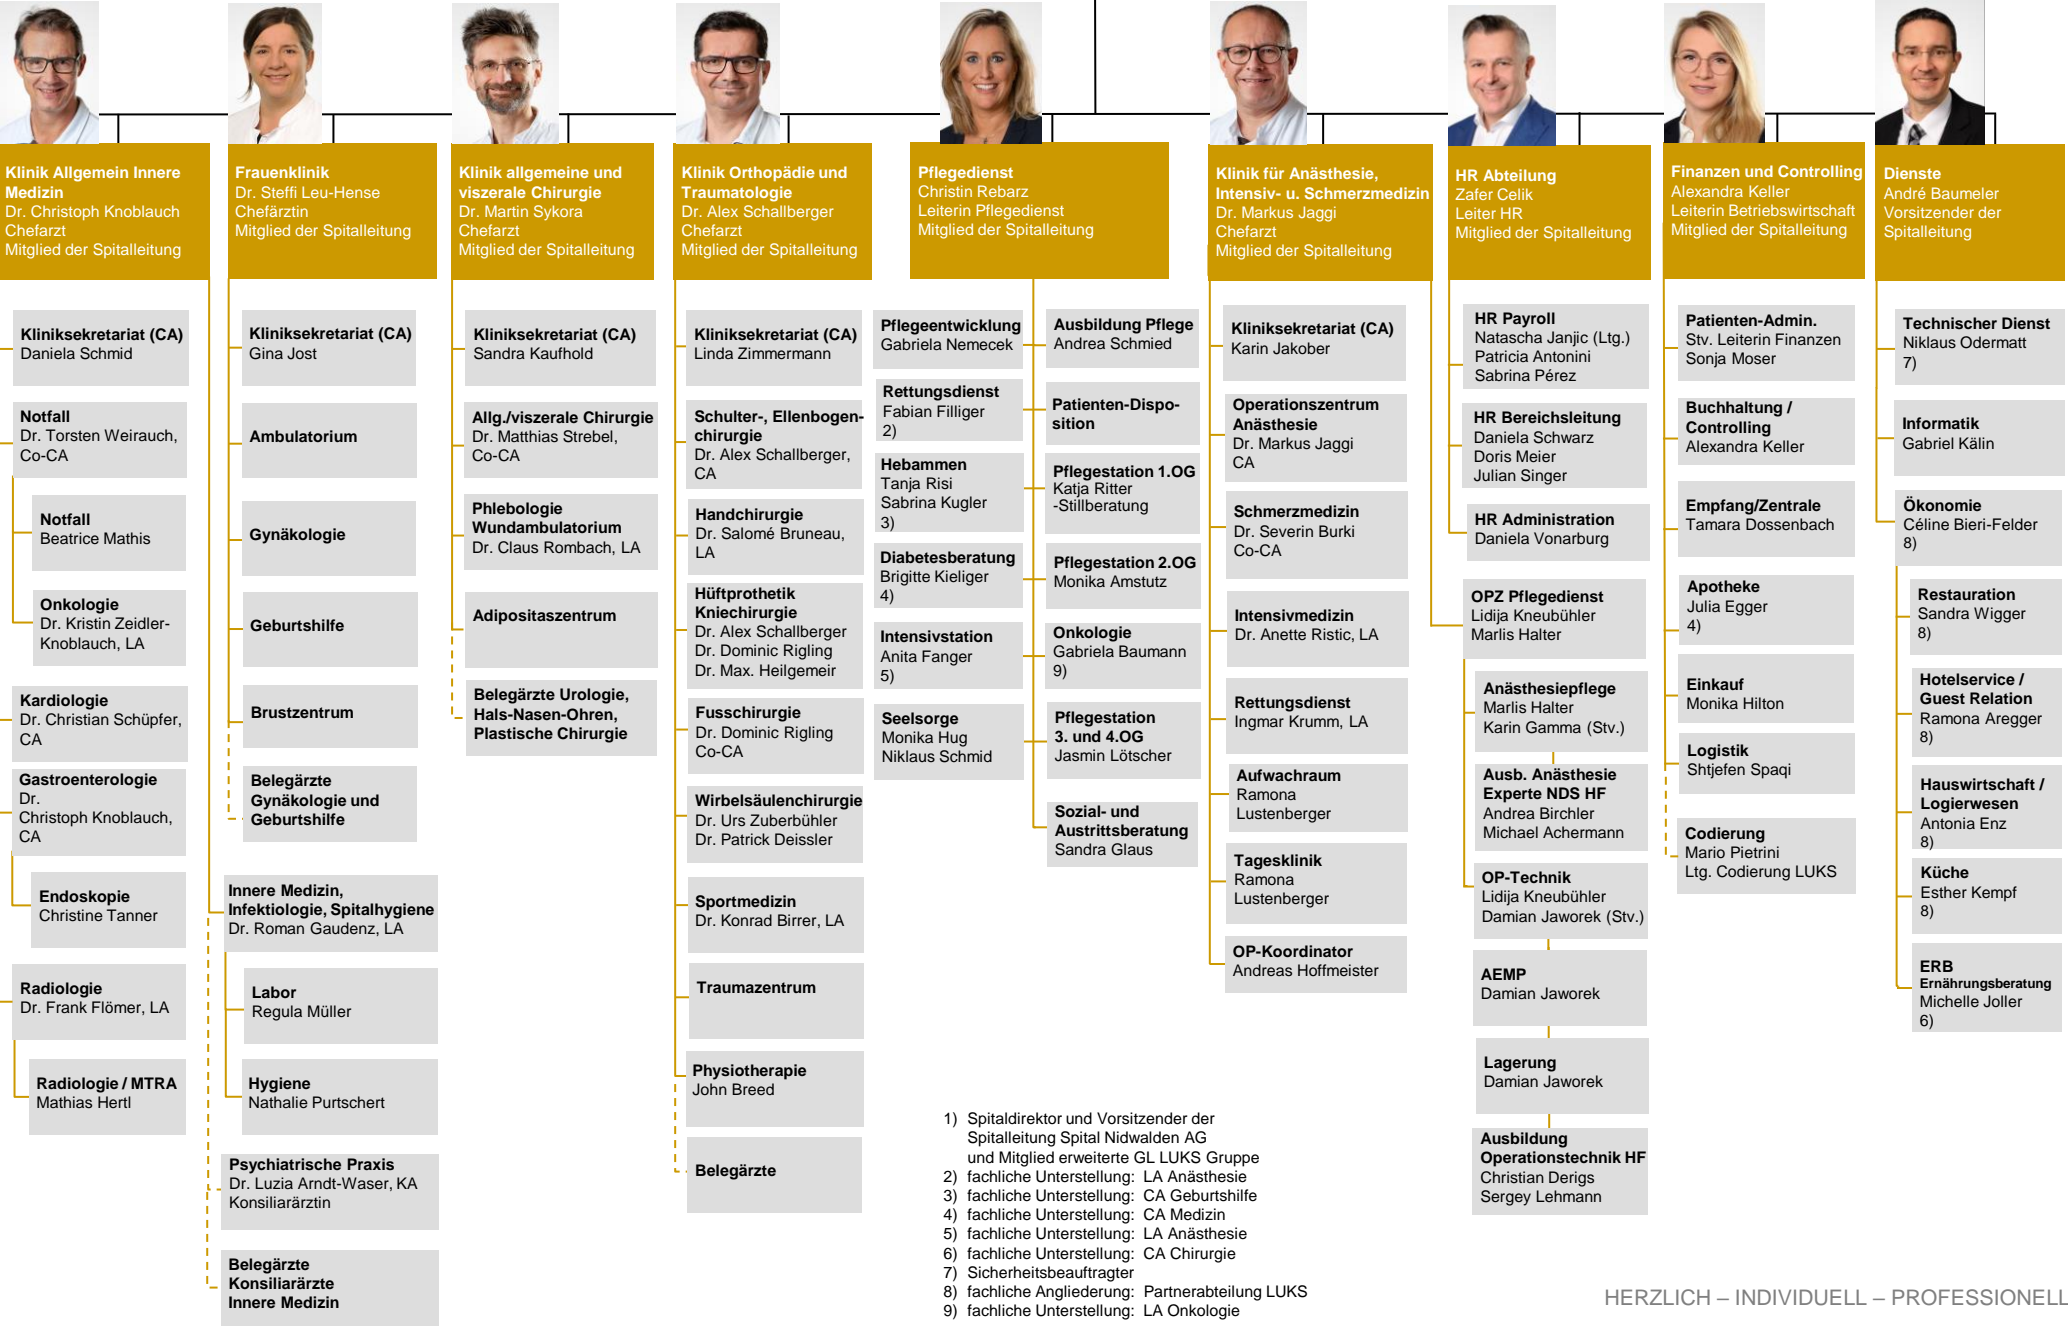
Klinik Allgemein Innere Medizin
Dr. Christoph Knoblauch
Chefarzt
Mitglied der Spitalleitung

Kliniksekretariat (CA)
Daniela Schmid

Notfall
Dr. Torsten Weirauch, Co-CA

Notfall
Beatrice Mathis

Onkologie
Dr. Kristin Zeidler-Knoblauch, LA

Kardiologie
Dr. Christian Schüpfer, CA

Gastroenterologie
Dr. Christoph Knoblauch, CA

Endoskopie
Christine Tanner

Radiologie
Dr. Frank Flömer, LA

Radiologie / MTRA
Mathias Hertl

Frauenklinik
Dr. Steffi Leu-Hense
Chefärztin
Mitglied der Spitalleitung

Kliniksekretariat (CA)
Gina Jost

Ambulatorium

Gynäkologie

Geburtshilfe

Brustzentrum

Belegärzte Gynäkologie und Geburtshilfe

Innere Medizin, Infektiologie, Spitalhygiene
Dr. Roman Gaudenz, LA

Labor
Regula Müller

Hygiene
Nathalie Purtschert

Psychiatrische Praxis
Dr. Luzia Arndt-Waser, KA
Konsiliarärztin

Belegärzte Konsiliarärzte Innere Medizin

Klinik allgemeine und viszerale Chirurgie
Dr. Martin Sykora
Chefarzt
Mitglied der Spitalleitung

Kliniksekretariat (CA)
Sandra Kaufhold

Allg./viszerale Chirurgie
Dr. Matthias Strebel, Co-CA

Phlebologie Wundambulatorium
Dr. Claus Rombach, LA

Adipositaszentrum

Belegärzte Urologie, Hals-Nasen-Ohren, Plastische Chirurgie

Klinik Orthopädie und Traumatologie
Dr. Alex Schallberger
Chefarzt
Mitglied der Spitalleitung

Kliniksekretariat (CA)
Linda Zimmermann

Schulter-, Ellenbogenchirurgie
Dr. Alex Schallberger, CA

Handchirurgie
Dr. Salomé Bruneau, LA

Hüftprothetik Kniechirurgie
Dr. Alex Schallberger
Dr. Dominic Rigling
Dr. Max. Heilgemeir

Fusschirurgie
Dr. Dominic Rigling
Co-CA

Wirbelsäulenchirurgie
Dr. Urs Zuberbühler
Dr. Patrick Deissler

Sportmedizin
Dr. Konrad Birrer, LA

Traumazentrum

Physiotherapie
John Breed

Belegärzte

Pflegedienst
Christin Rebarz
Leiterin Pflegedienst
Mitglied der Spitalleitung

Pflegeentwicklung
Gabriela Nemecek

Rettungsdienst
Fabian Filliger
2)

Hebammen
Tanja Risi
Sabrina Kugler
3)

Diabetesberatung
Brigitte Kieliger
4)

Intensivstation
Anita Fanger
5)

Seelsorge
Monika Hug
Niklaus Schmid

Ausbildung Pflege
Andrea Schmied

Patienten-Disposition

Pflegestation 1.OG
Katja Ritter
-Stillberatung

Pflegestation 2.OG
Monika Amstutz

Onkologie
Gabriela Baumann
9)

Pflegestation 3. und 4.OG
Jasmin Lötscher

Sozial- und Austrittsberatung
Sandra Glaus

Klinik für Anästhesie, Intensiv- u. Schmerzmedizin
Dr. Markus Jaggi
Chefarzt
Mitglied der Spitalleitung

Kliniksekretariat (CA)
Karin Jakober

Operationszentrum Anästhesie
Dr. Markus Jaggi
CA

Schmerzmedizin
Dr. Severin Burki
Co-CA

Intensivmedizin
Dr. Anette Ristic, LA

Rettungsdienst
Ingmar Krumm, LA

Aufwachraum
Ramona Lustenberger

Tagesklinik
Ramona Lustenberger

OP-Koordinator
Andreas Hoffmeister

HR Abteilung
Zafer Celik
Leiter HR
Mitglied der Spitalleitung

HR Payroll
Natascha Janjic (Ltg.)
Patricia Antonini
Sabrina Pérez

HR Bereichsleitung
Daniela Schwarz
Doris Meier
Julian Singer

HR Administration
Daniela Vonarburg

OPZ Pflegedienst
Lidija Kneubühler
Marlis Halter

Anästhesiepflege
Marlis Halter
Karin Gamma (Stv.)

Ausb. Anästhesie Experte NDS HF
Andrea Birchler
Michael Achermann

OP-Technik
Lidija Kneubühler
Damian Jaworek (Stv.)

AEMP
Damian Jaworek

Lagerung
Damian Jaworek

Ausbildung Operationstechnik HF
Christian Derigs
Sergey Lehmann

Finanzen und Controlling
Alexandra Keller
Leiterin Betriebswirtschaft
Mitglied der Spitalleitung

Patienten-Admin.
Stv. Leiterin Finanzen
Sonja Moser

Buchhaltung / Controlling
Alexandra Keller

Empfang/Zentrale
Tamara Dossenbach

Apotheke
Julia Egger
4)

Einkauf
Monika Hilton

Logistik
Shtjefen Spaqi

Codierung
Mario Pietrini
Ltg. Codierung LUKS

Dienste
André Baumeler
Vorsitzender der Spitalleitung

Technischer Dienst
Niklaus Odermatt
7)

Informatik
Gabriel Kälin

Ökonomie
Céline Bieri-Felder
8)

Restauration
Sandra Wigger
8)

Hotelservice / Guest Relation
Ramona Aregger
8)

Hauswirtschaft / Logierwesen
Antonia Enz
8)

Küche
Esther Kempf
8)

ERB
Ernährungsberatung
Michelle Joller
6)

1) Spitaldirektor und Vorsitzender der Spitalleitung Spital Nidwalden AG und Mitglied erweiterte GL LUKS Gruppe
2) fachliche Unterstellung: LA Anästhesie
3) fachliche Unterstellung: CA Geburtshilfe
4) fachliche Unterstellung: CA Medizin
5) fachliche Unterstellung: LA Anästhesie
6) fachliche Unterstellung: CA Chirurgie
7) Sicherheitsbeauftragter
8) fachliche Angliederung: Partnerabteilung LUKS
9) fachliche Unterstellung: LA Onkologie

HERZLICH – INDIVIDUELL – PROFESSIONELL